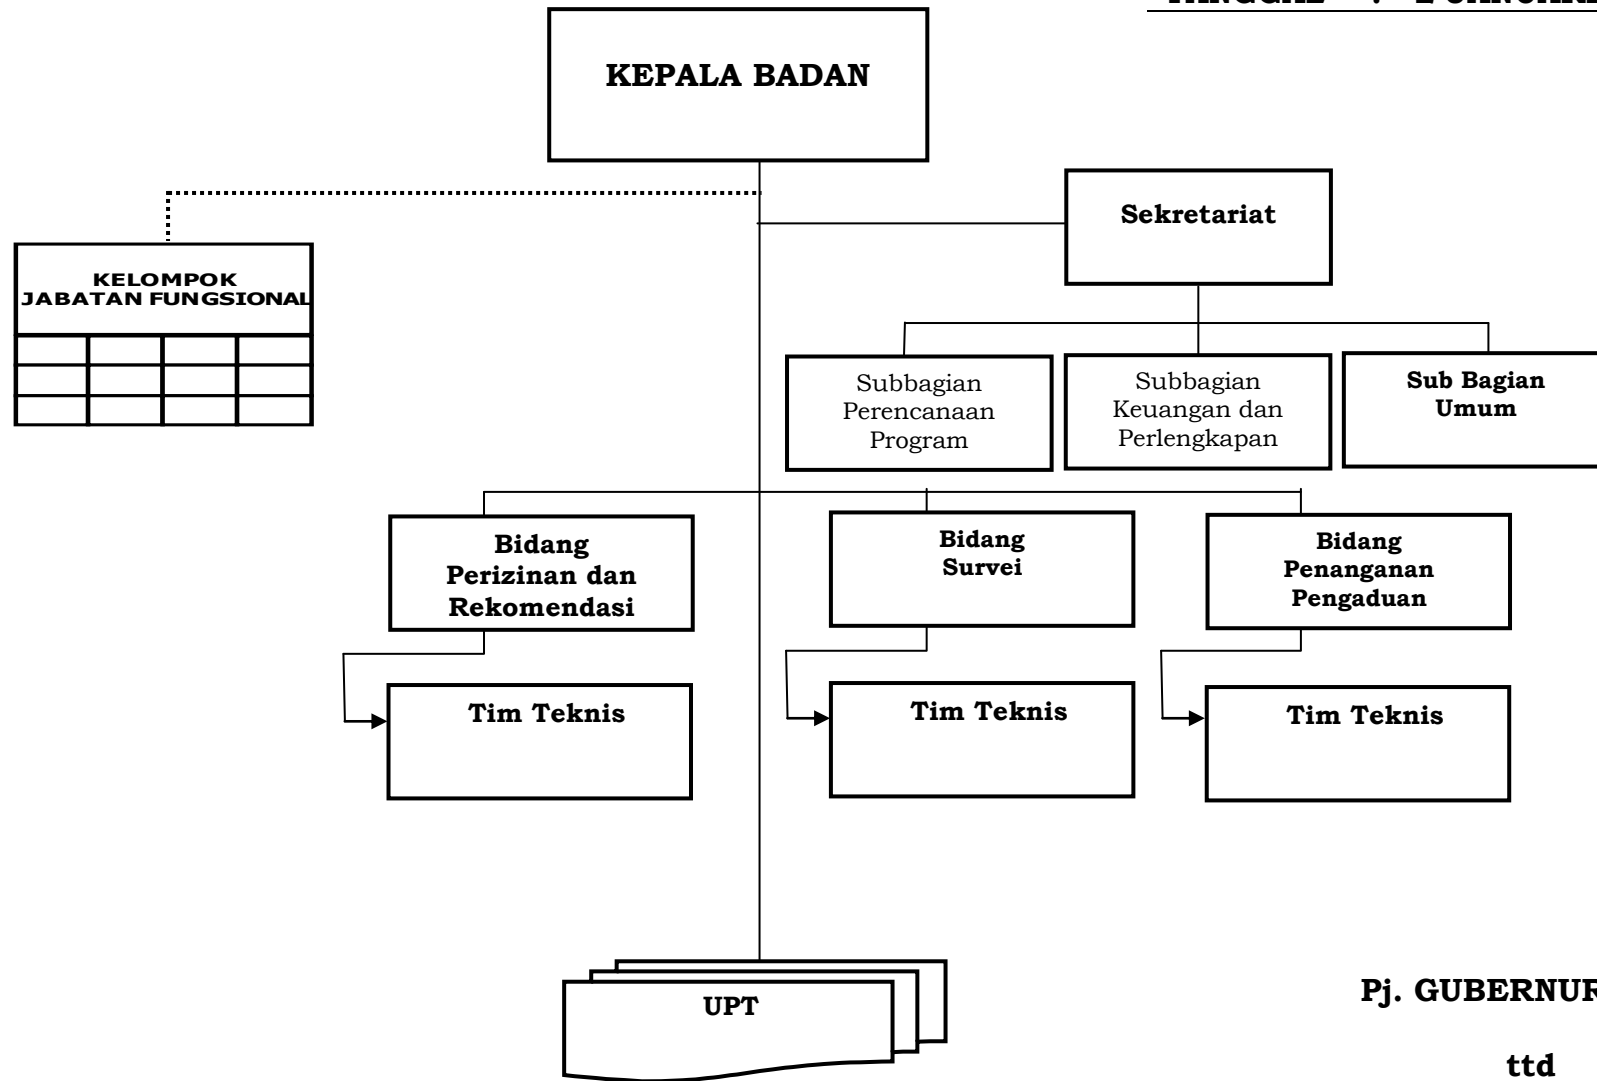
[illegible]

KEPALA BADAN

Sekretariat

KELOMPOK JABATAN FUNGSIONAL

Subbagian Perencanaan Program

Subbagian Keuangan dan Perlengkapan

Sub Bagian Umum

Bidang Perizinan dan Rekomendasi

Bidang Survei

Bidang Penanganan Pengaduan

Tim Teknis

Tim Teknis

Tim Teknis

UPT

Pj. GUBERNUR

ttd